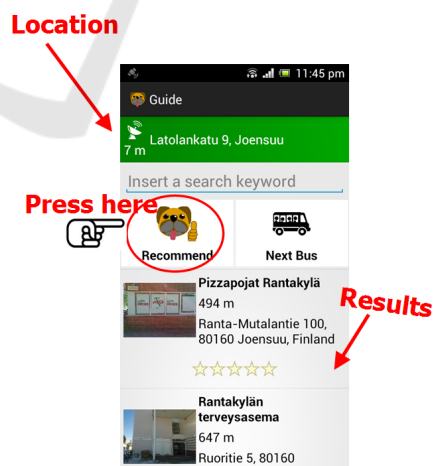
Location

11:45 pm

Guide

Latolankatu 9, Joensuu
7 m

Insert a search keyword

Press here

Recommend

Next Bus

Pizzapojat Rantakylä
494 m
Ranta-Mutalantie 100, 80160 Joensuu, Finland

☆☆☆☆☆

Results

Rantakylän terveysasema
647 m
Ruoritie 5, 80160